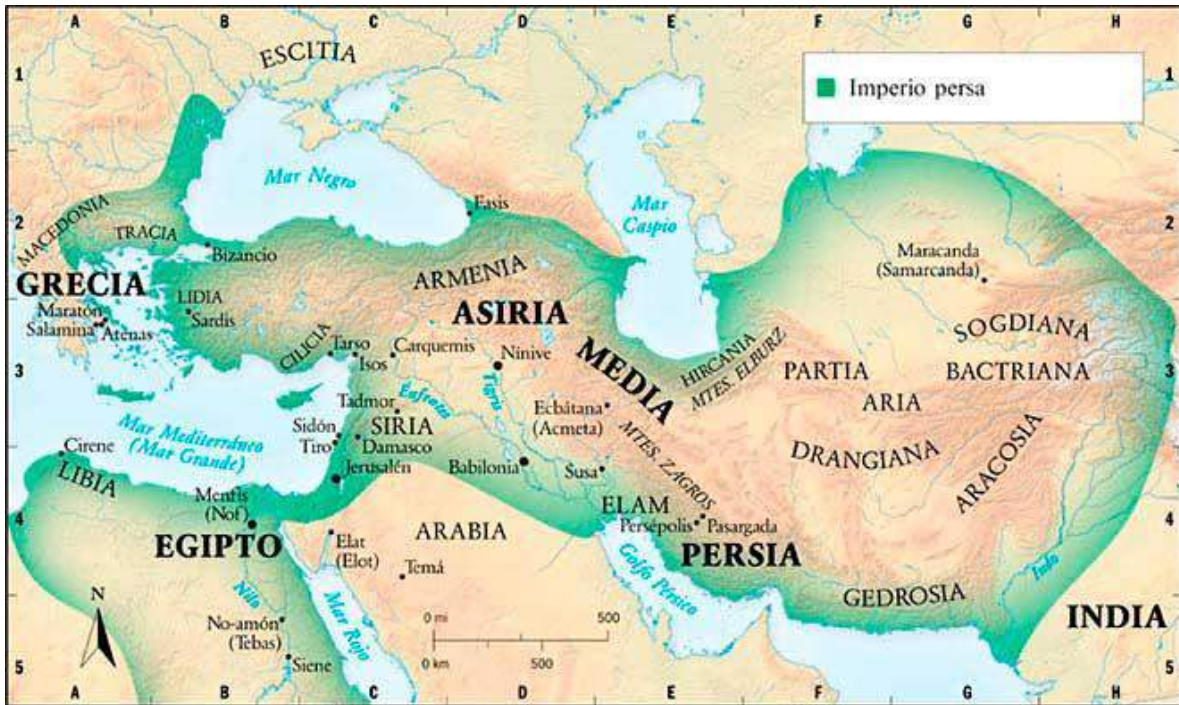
A B C D E F G H

1 1

2 2

3 3

4 4

5 5

A B C D E F G H

Imperio persa

ESCITIA

Mar Negro

Fasis

Mar Caspio

MACEDONIA

TRACIA

Bizancio

GRECIA

LIDIA

Sardis

Maratón

Salamina

Atenas

ARMENIA

ASIRIA

CILICIA

Tarso

Isos

Carquemis

Ninive

MEDIA

HIRCANIA

MTES. ELBURZ

Maracanda (Samarcanda)

SOGDIANA

PARTIA

BACTRIANA

ARIA

Tigris

Eufrates

Tadmor

SIRIA

Sidón

Tiro

Damasco

Jerusalén

Echbátana (Acmeta)

MTES. ZAGROS

DRANGIANA

ARACOSIA

Mar Mediterráneo (Mar Grande)

Cirene

LIBIA

Babilonia

Susa

ELAM

Persépolis

Pasargada

Menfis (Nof)

EGIPTO

Elat (Elot)

ARABIA

Temá

PERSIA

Golfo Pérsico

Indo

Nilo

Mar Rojo

No-amón (Tebas)

Siene

GEDROSIA

INDIA

N

0 mi 500

0 km 500